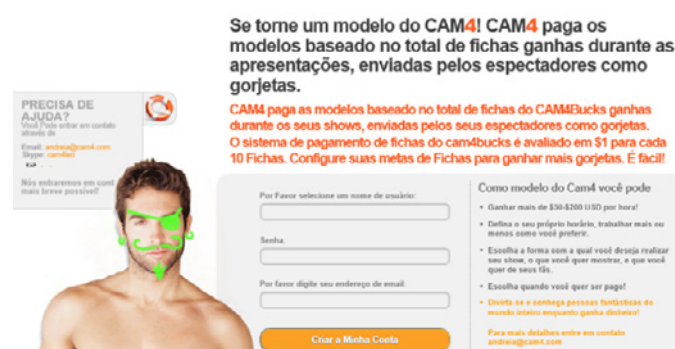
Se torne um modelo do CAM4! CAM4 paga os modelos baseado no total de fichas ganhas durante as apresentações, enviadas pelos espectadores como gorjetas.

CAM4 paga as modelos baseado no total de fichas do CAM4Bucks ganhas durante os seus shows, enviadas pelos seus espectadores como gorjetas. O sistema de pagamento de fichas do cam4bucks é avaliado em $1 para cada 10 Fichas. Configure suas metas de Fichas para ganhar mais gorjetas. É fácil!

PRECISA DE AJUDA?
Você Pode entrar em contato através de
Email: andreia@cam4.com
Skype: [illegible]

Nós entraremos em contato mais breve possível!

Por Favor selecione um nome de usuário:

Senha:

Por favor digite seu endereço de email:

Criar a Minha Conta

Como modelo do Cam4 você pode

Ganhar mais de $30-$200 USD por hora!

Defina o seu próprio horário, trabalhar mais ou menos como você preferir.

Escolha a forma com a qual você deseja realizar seu show, o que você quer mostrar, e que você quer de seus fãs.

Escolha quando você quer ser pago!

Divirta-se e conheça pessoas fantásticas de mundo inteiro enquanto ganha dinheiro!

Para mais detalhes entre em contato andreia@cam4.com